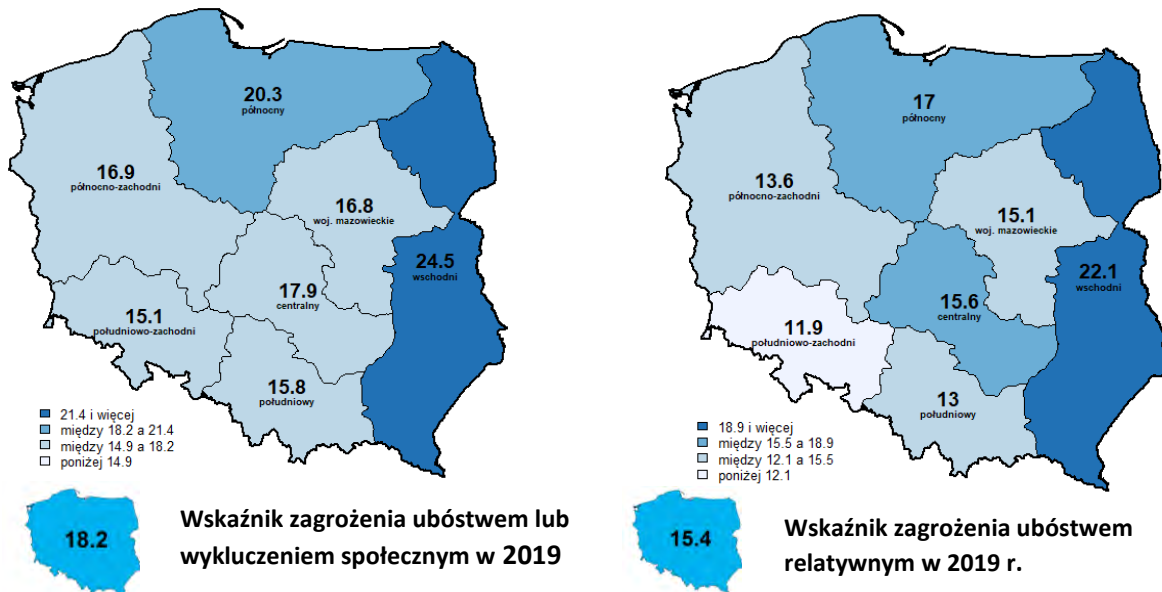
20.3
północny

16.9
północno-zachodni

16.8
woj. mazowieckie

24.5
wschodni

17.9
centralny

15.1
południowo-zachodni

15.8
południowy

21.4 i więcej
między 18.2 a 21.4
między 14.9 a 18.2
poniżej 14.9

18.2

Wskaźnik zagrożenia ubóstwem lub wykluczeniem społecznym w 2019

17
północny

13.6
północno-zachodni

15.1
woj. mazowieckie

22.1
wschodni

15.6
centralny

11.9
południowo-zachodni

13
południowy

18.9 i więcej
między 15.5 a 18.9
między 12.1 a 15.5
poniżej 12.1

15.4

Wskaźnik zagrożenia ubóstwem relatywnym w 2019 r.